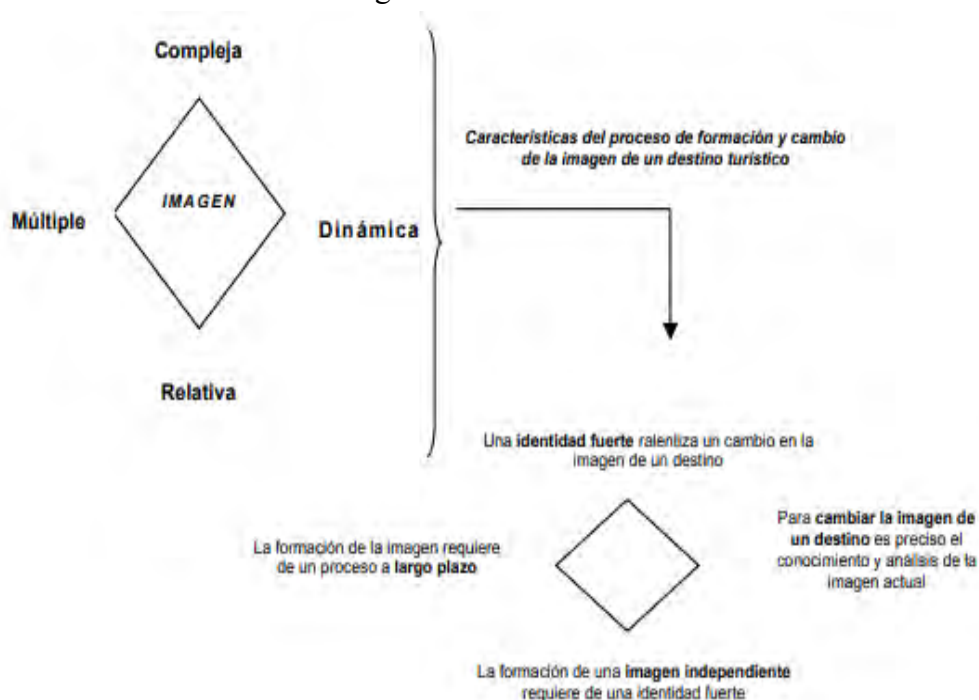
Compleja

IMAGEN

Múltiple

Dinámica

Relativa

Caracteristicas del proceso de formación y cambio de la imagen de un destino turístico

Una identidad fuerte ralentiza un cambio en la imagen de un destino

La formación de la imagen requiere de un proceso a largo plazo

Para cambiar la imagen de un destino es preciso el conocimiento y análisis de la imagen actual

La formación de una imagen independiente requiere de una identidad fuerte